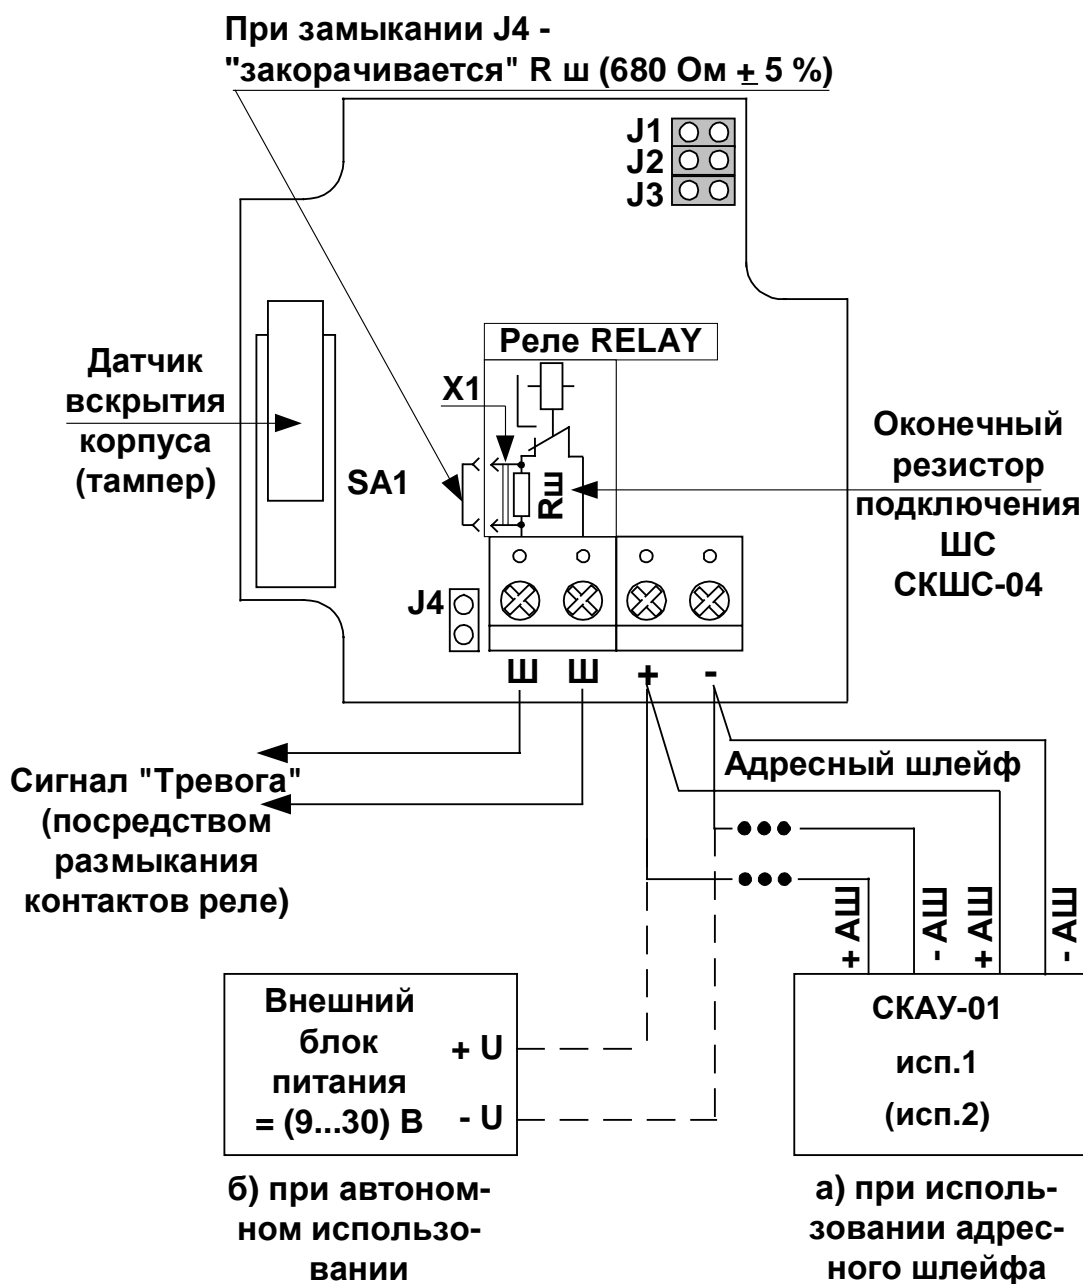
При замыкании J4 - "закорачивается" R ш (680 Ом $\pm$ 5 %)

J1
J2
J3

Реле RELAY

Датчик вскрытия корпуса (тампер)

X1

SA1

Rш

Оконечный резистор подключения ШС СКШС-04

J4

Ш Ш + -

Сигнал "Тревога" (посредством размыкания контактов реле)

Адресный шлейф

+ АШ
- АШ
+ АШ
- АШ

Внешний блок питания = (9...30) В

+ U
- U

СКАУ-01
исп.1
(исп.2)

б) при автономном использовании

а) при использовании адресного шлейфа